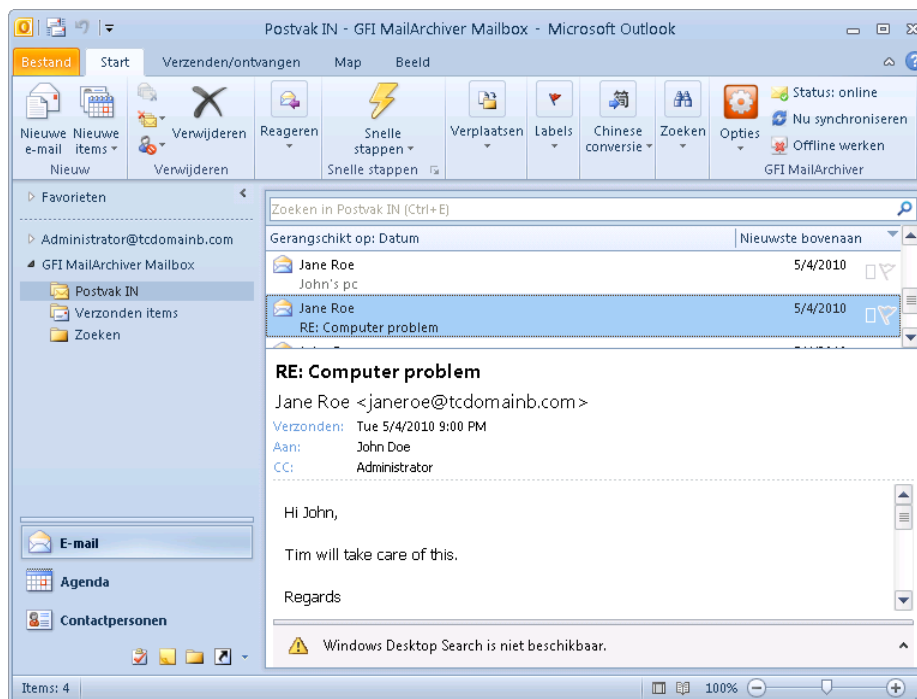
Postvak IN - GFI MailArchiver Mailbox - Microsoft Outlook

Bestand | Start | Verzenden/ontvangen | Map | Beeld

Nieuwe e-mail | Nieuwe items | Nieuw
Verwijderen | Verwijderen
Reageren
Snelle stappen | Snelle stappen
Verplaatsen | Labels | Chinese conversie | Zoeken
Opties | Status: online | Nu synchroniseren | Offline werken | GFI MailArchiver

Favorieten
Administrator@tcdomainb.com
GFI MailArchiver Mailbox
Postvak IN
Verzonden items
Zoeken

Zoeken in Postvak IN (Ctrl+E)
Gerangschikt op: Datum | Nieuwste bovenaan

Jane Roe 5/4/2010
John's pc
Jane Roe 5/4/2010
RE: Computer problem

RE: Computer problem
Jane Roe <janeroe@tcdomainb.com>
Verzonden: Tue 5/4/2010 9:00 PM
Aan: John Doe
CC: Administrator

Hi John,

Tim will take care of this.

Regards

Windows Desktop Search is niet beschikbaar.

E-mail
Agenda
Contactpersonen

Items: 4 | 100%